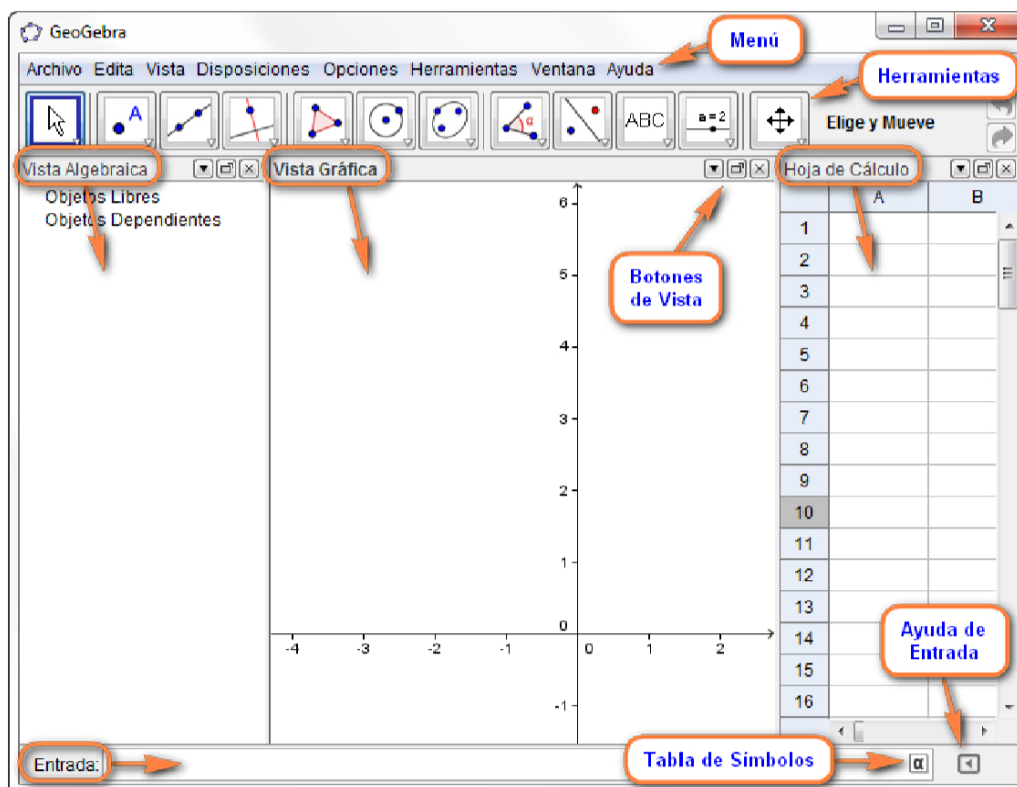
GeoGebra

Menú

Archivo Edita Vista Disposiciones Opciones Herramientas Ventana Ayuda

Herramientas

A

ABC

a = 2

Elige y Mueve

Vista Algebraica

Objetos Libres
Objetos Dependientes

Vista Gráfica

Hoja de Cálculo

Botones de Vista

| | A | B |
|---|---|---|
| 1 | | |
| 2 | | |
| 3 | | |
| 4 | | |
| 5 | | |
| 6 | | |
| 7 | | |
| 8 | | |
| 9 | | |
| 10 | | |
| 11 | | |
| 12 | | |
| 13 | | |
| 14 | | |
| 15 | | |
| 16 | | |

6
5
4
3
2
1
0
-1
-4 -3 -2 -1 0 1 2

Ayuda de Entrada

Entrada:

Tabla de Símbolos

α